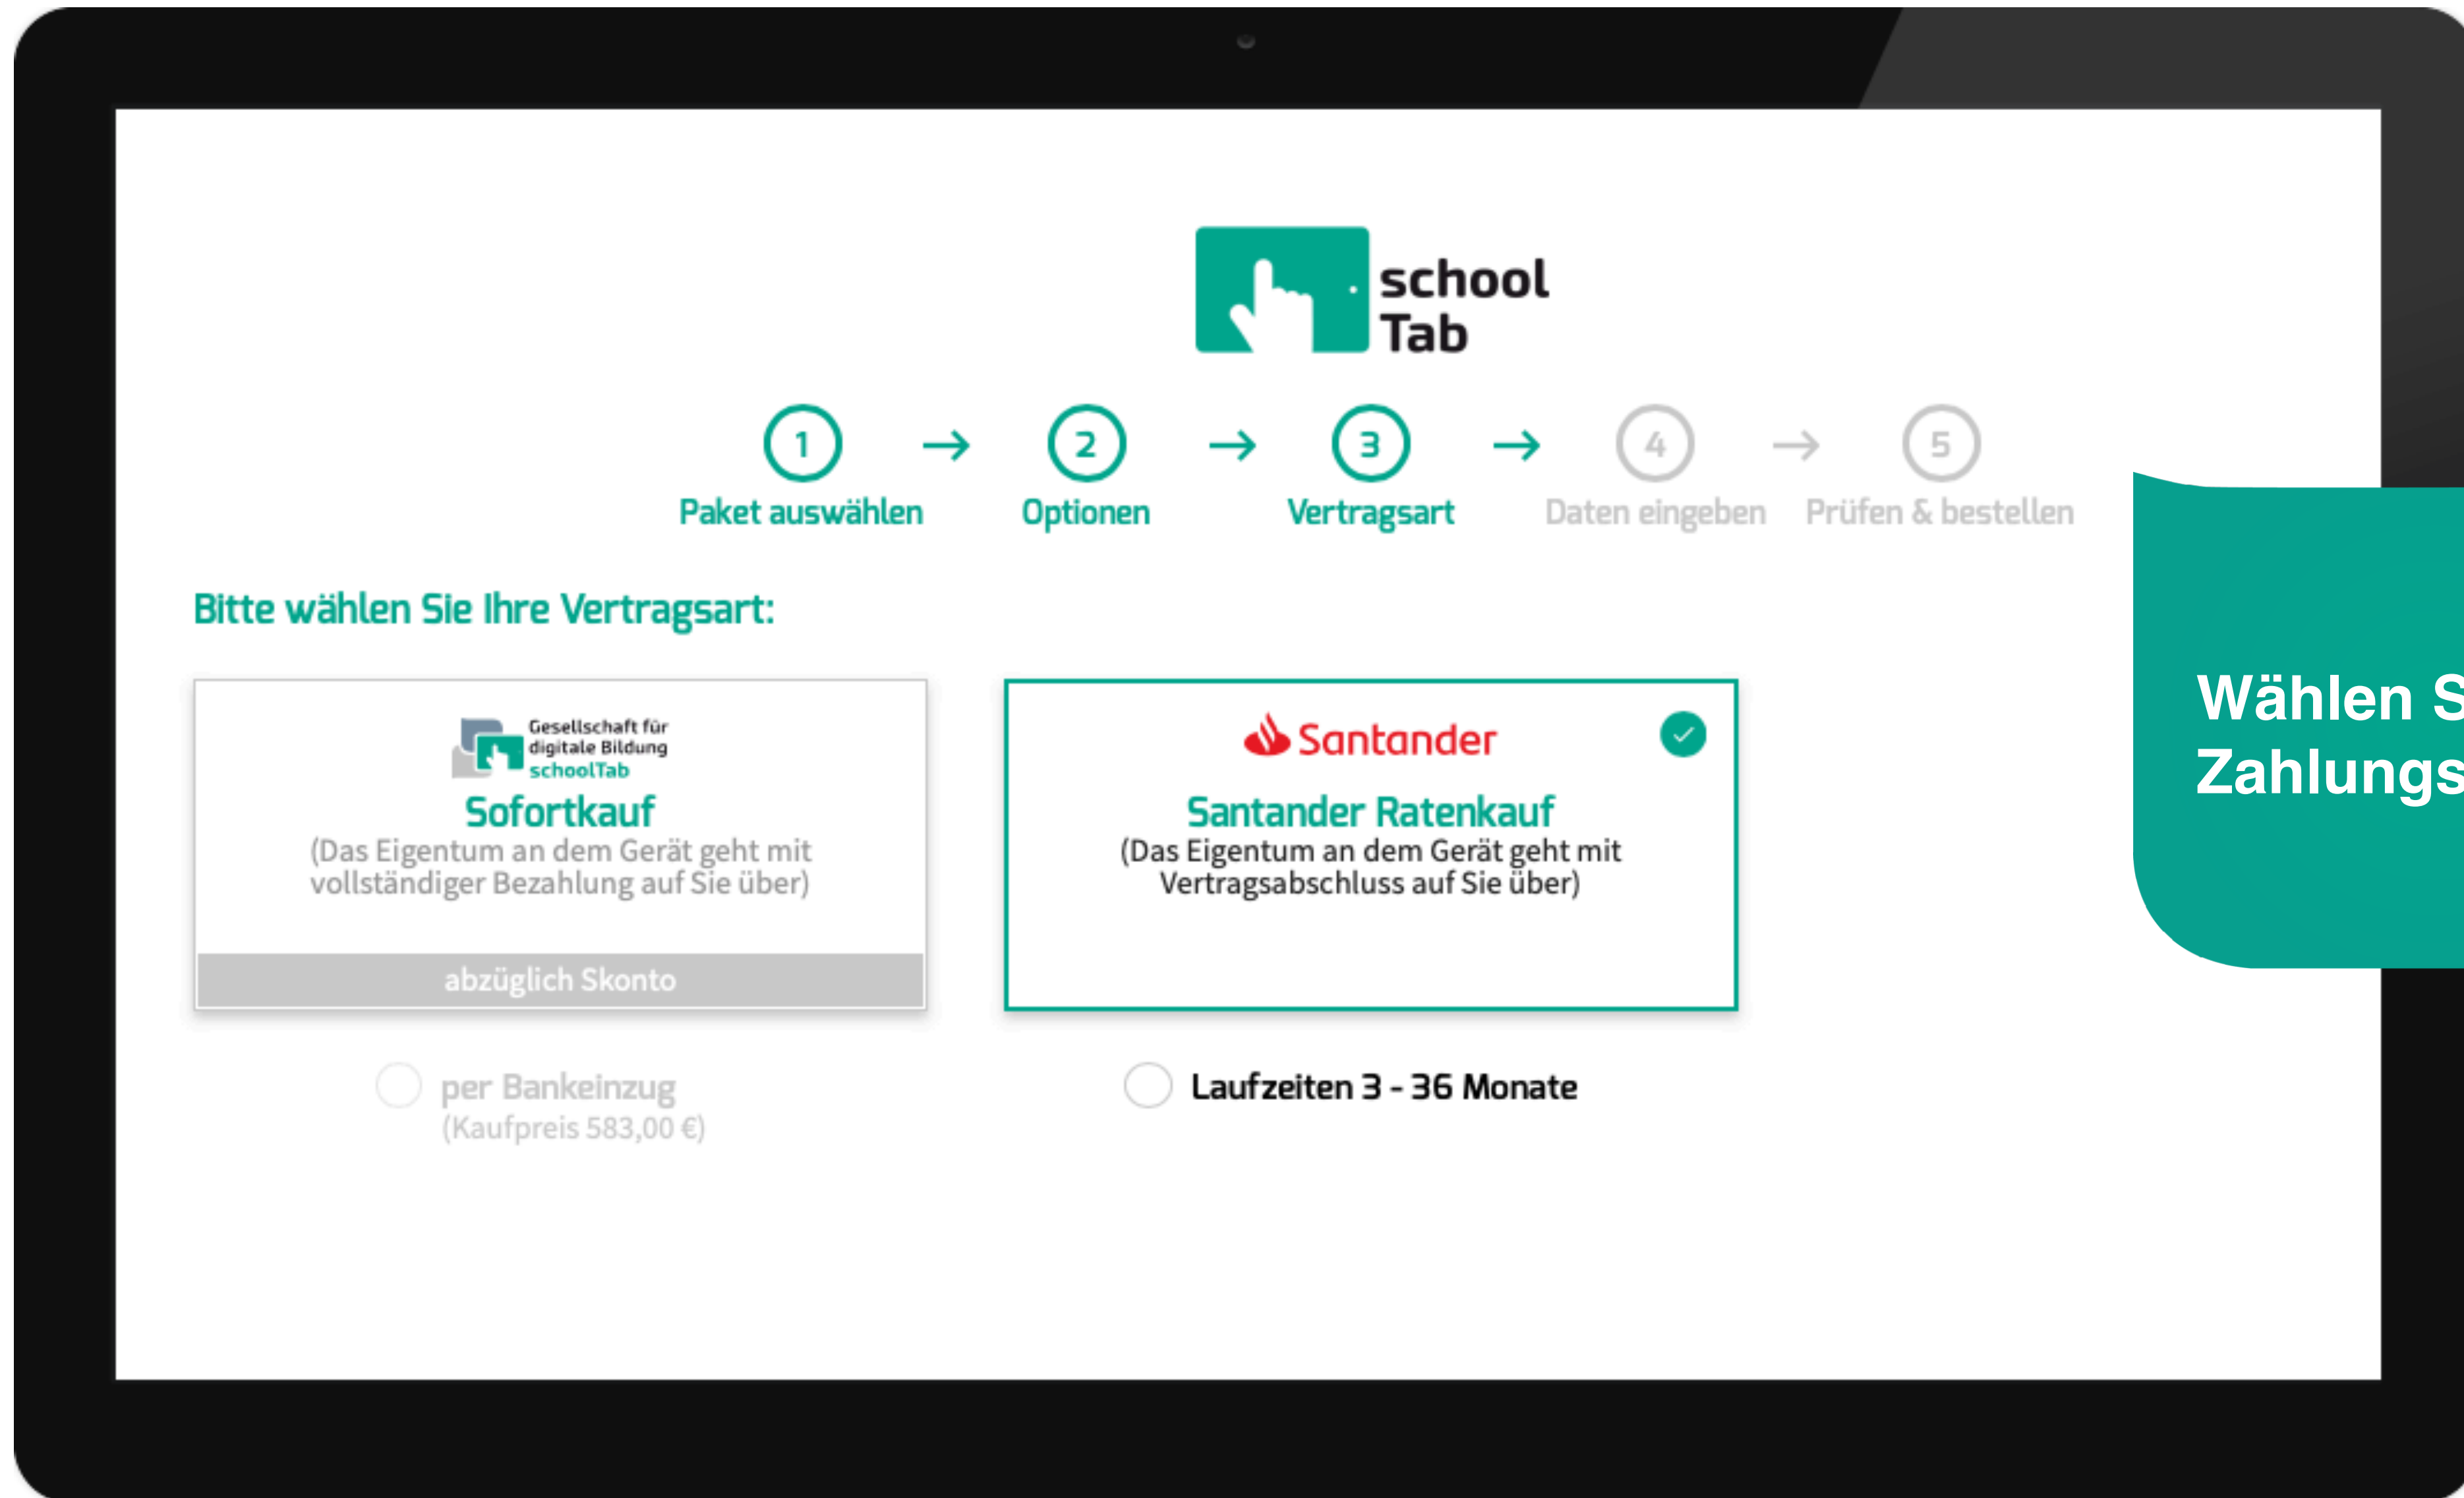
school Tab

1 Paket auswählen → 2 Optionen → 3 Vertragsart → 4 Daten eingeben → 5 Prüfen & bestellen

Bitte wählen Sie Ihre Vertragsart:

Gesellschaft für digitale Bildung schoolTab

Sofortkauf

(Das Eigentum an dem Gerät geht mit vollständiger Bezahlung auf Sie über)

abzüglich Skonto

Santander

Santander Ratenkauf

(Das Eigentum an dem Gerät geht mit Vertragsabschluss auf Sie über)

per Bankeinzug
(Kaufpreis 583,00 €)

Laufzeiten 3 - 36 Monate

Wählen S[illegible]
Zahlungs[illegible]